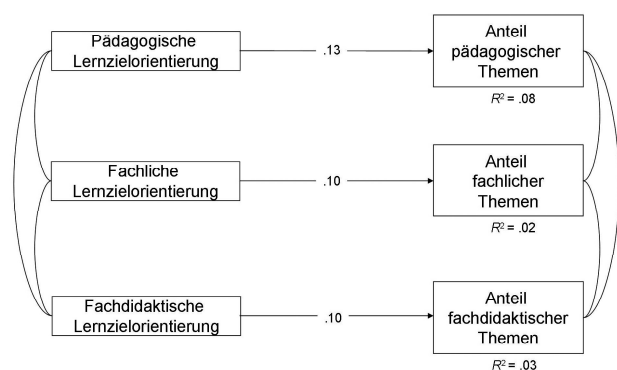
Pädagogische Lernzielorientierung

.13

Anteil pädagogischer Themen

$R^2$ = .08

Fachliche Lernzielorientierung

.10

Anteil fachlicher Themen

$R^2$ = .02

Fachdidaktische Lernzielorientierung

.10

Anteil fachdidaktischer Themen

$R^2$ = .03